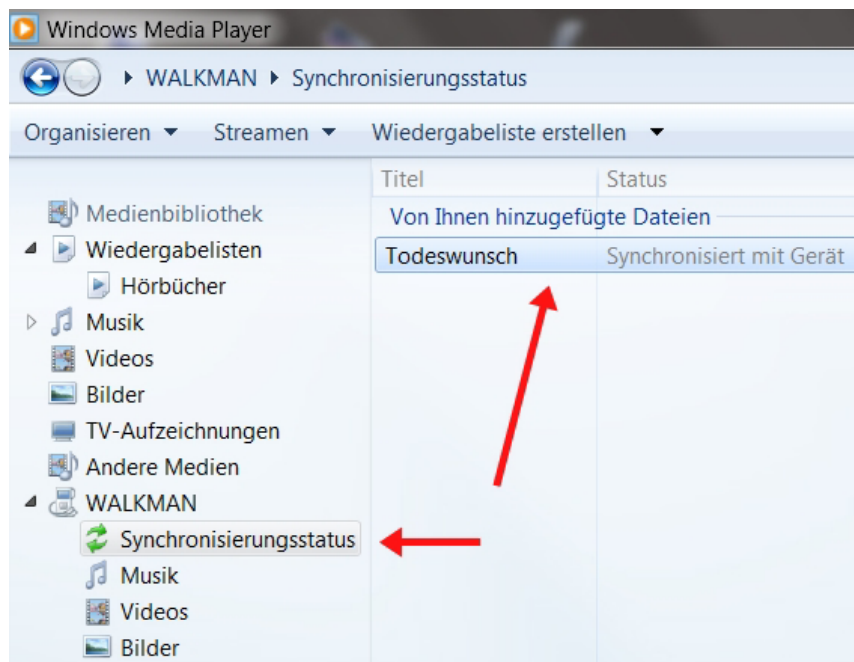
Windows Media Player

WALKMAN ▸ Synchronisierungsstatus

Organisieren ▾ Streamen ▾ Wiedergabeliste erstellen ▾

Medienbibliothek
Wiedergabelisten
Hörbücher
Musik
Videos
Bilder
TV-Aufzeichnungen
Andere Medien
WALKMAN
Synchronisierungsstatus
Musik
Videos
Bilder

| Titel | Status |
|---|---|
| Von Ihnen hinzugefügte Dateien | |
| Todeswunsch | Synchronisiert mit Gerät |